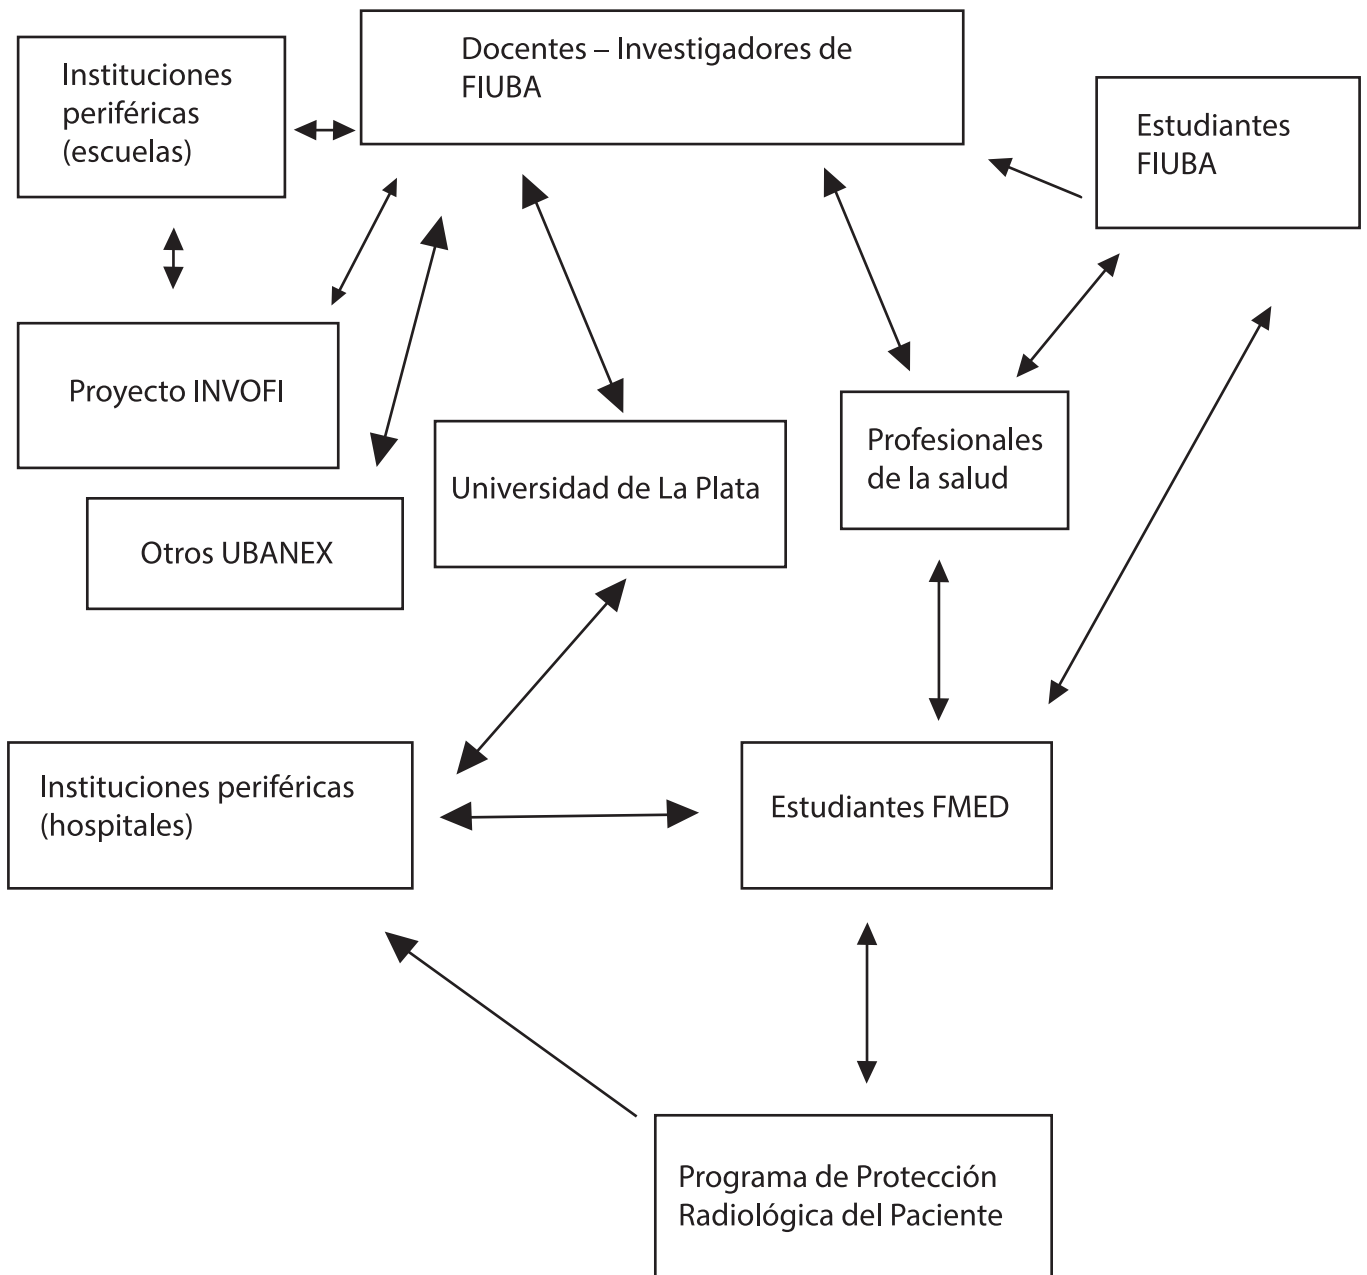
Instituciones periféricas (escuelas)

Docentes – Investigadores de FIUBA

Estudiantes FIUBA

Proyecto INVOFI

Otros UBANEX

Universidad de La Plata

Profesionales de la salud

Instituciones periféricas (hospitales)

Estudiantes FMED

Programa de Protección Radiológica del Paciente